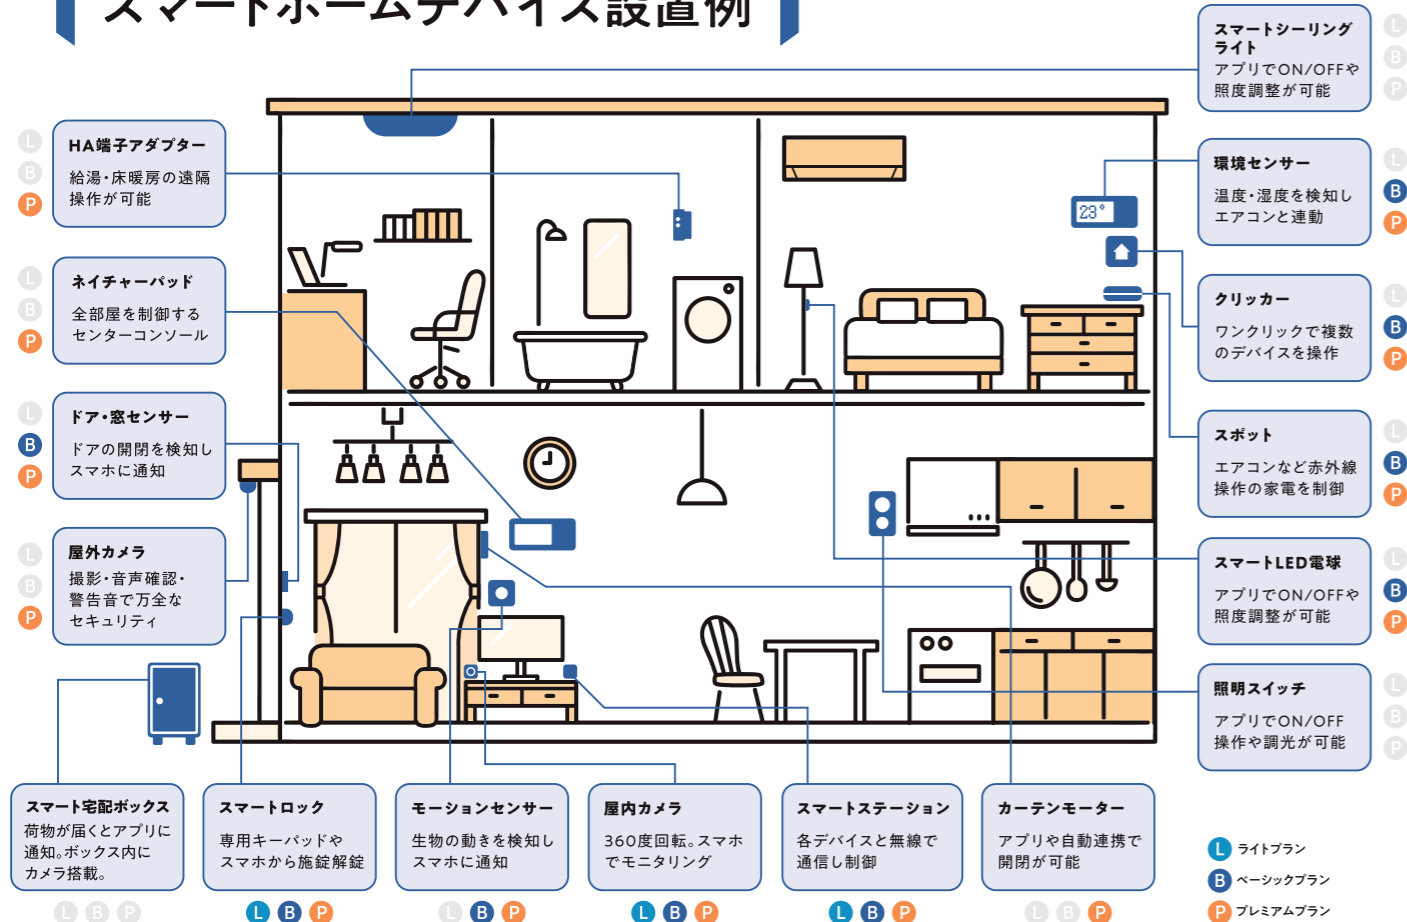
スマートホームデバイス設置例

HA端子アダプター
給湯・床暖房の遠隔操作が可能
L B P

ネイチャーパッド
全部屋を制御するセンターコンソール
L B P

ドア・窓センサー
ドアの開閉を検知しスマホに通知
L B P

屋外カメラ
撮影・音声確認・警告音で万全なセキュリティ
L B P

スマートシーリングライト
アプリでON/OFFや照度調整が可能
L B P

環境センサー
温度・湿度を検知しエアコンと連動
L B P

クリッカー
ワンクリックで複数のデバイスを操作
L B P

スポット
エアコンなど赤外線操作の家電を制御
L B P

スマートLED電球
アプリでON/OFFや照度調整が可能
L B P

照明スイッチ
アプリでON/OFF操作や調光が可能
L B P

23°

スマート宅配ボックス
荷物が届くとアプリに通知。ボックス内にカメラ搭載。
L B P

スマートロック
専用キーパッドやスマホから施錠解錠
L B P

モーションセンサー
生物の動きを検知しスマホに通知
L B P

屋内カメラ
360度回転。スマホでモニタリング
L B P

スマートステーション
各デバイスと無線で通信し制御
L B P

カーテンモーター
アプリや自動連携で開閉が可能
L B P

L ライトプラン
B ベーシックプラン
P プレミアムプラン